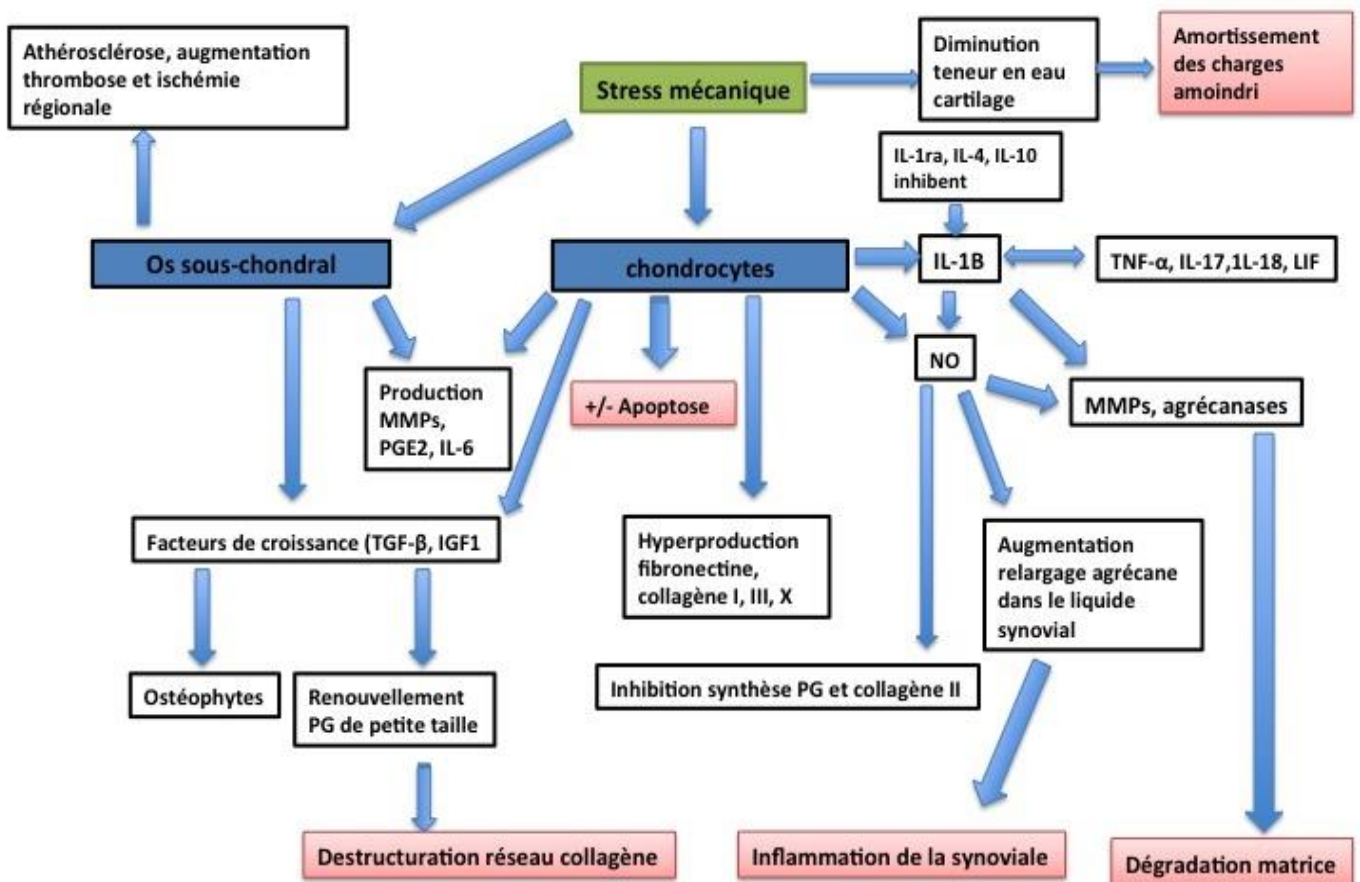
Athérosclérose, augmentation thrombose et ischémie régionale

Stress mécanique

Diminution teneur en eau cartilage

Amortissement des charges amoindri

IL-1ra, IL-4, IL-10 inhibent

Os sous-chondral

chondrocytes

IL-1B

TNF-α, IL-17,1L-18, LIF

NO

Production MMPs, PGE2, IL-6

+/- Apoptose

MMPs, agrécanases

Facteurs de croissance (TGF-β, IGF1

Hyperproduction fibronectine, collagène I, III, X

Augmentation relargage agrécane dans le liquide synovial

Ostéophytes

Renouvellement PG de petite taille

Inhibition synthèse PG et collagène II

Destructuration réseau collagène

Inflammation de la synoviale

Dégradation matrice